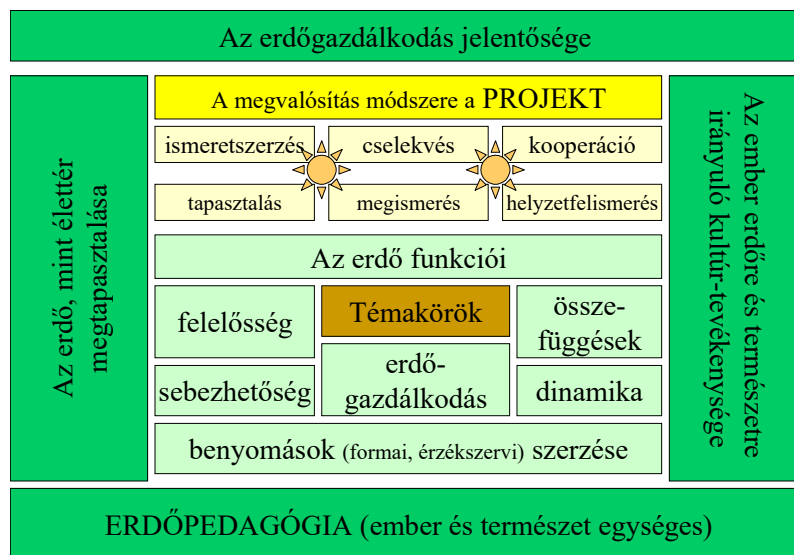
Az erdőgazdálkodás jelentősége

Az erdő, mint élettér megtapasztalása

A megvalósítás módszere a PROJEKT

ismeretszerzés

cselekvés

kooperáció

tapasztalás

megismerés

helyzetfelismerés

Az erdő funkciói

felelősség

Témakörök

összefüggések

erdőgazdálkodás

sebezhetőség

dinamika

benyomások (formai, érzékszervi) szerzése

Az ember erdőre és természetre irányuló kultúr-tevékenysége

ERDŐPEDAGÓGIA (ember és természet egységes)